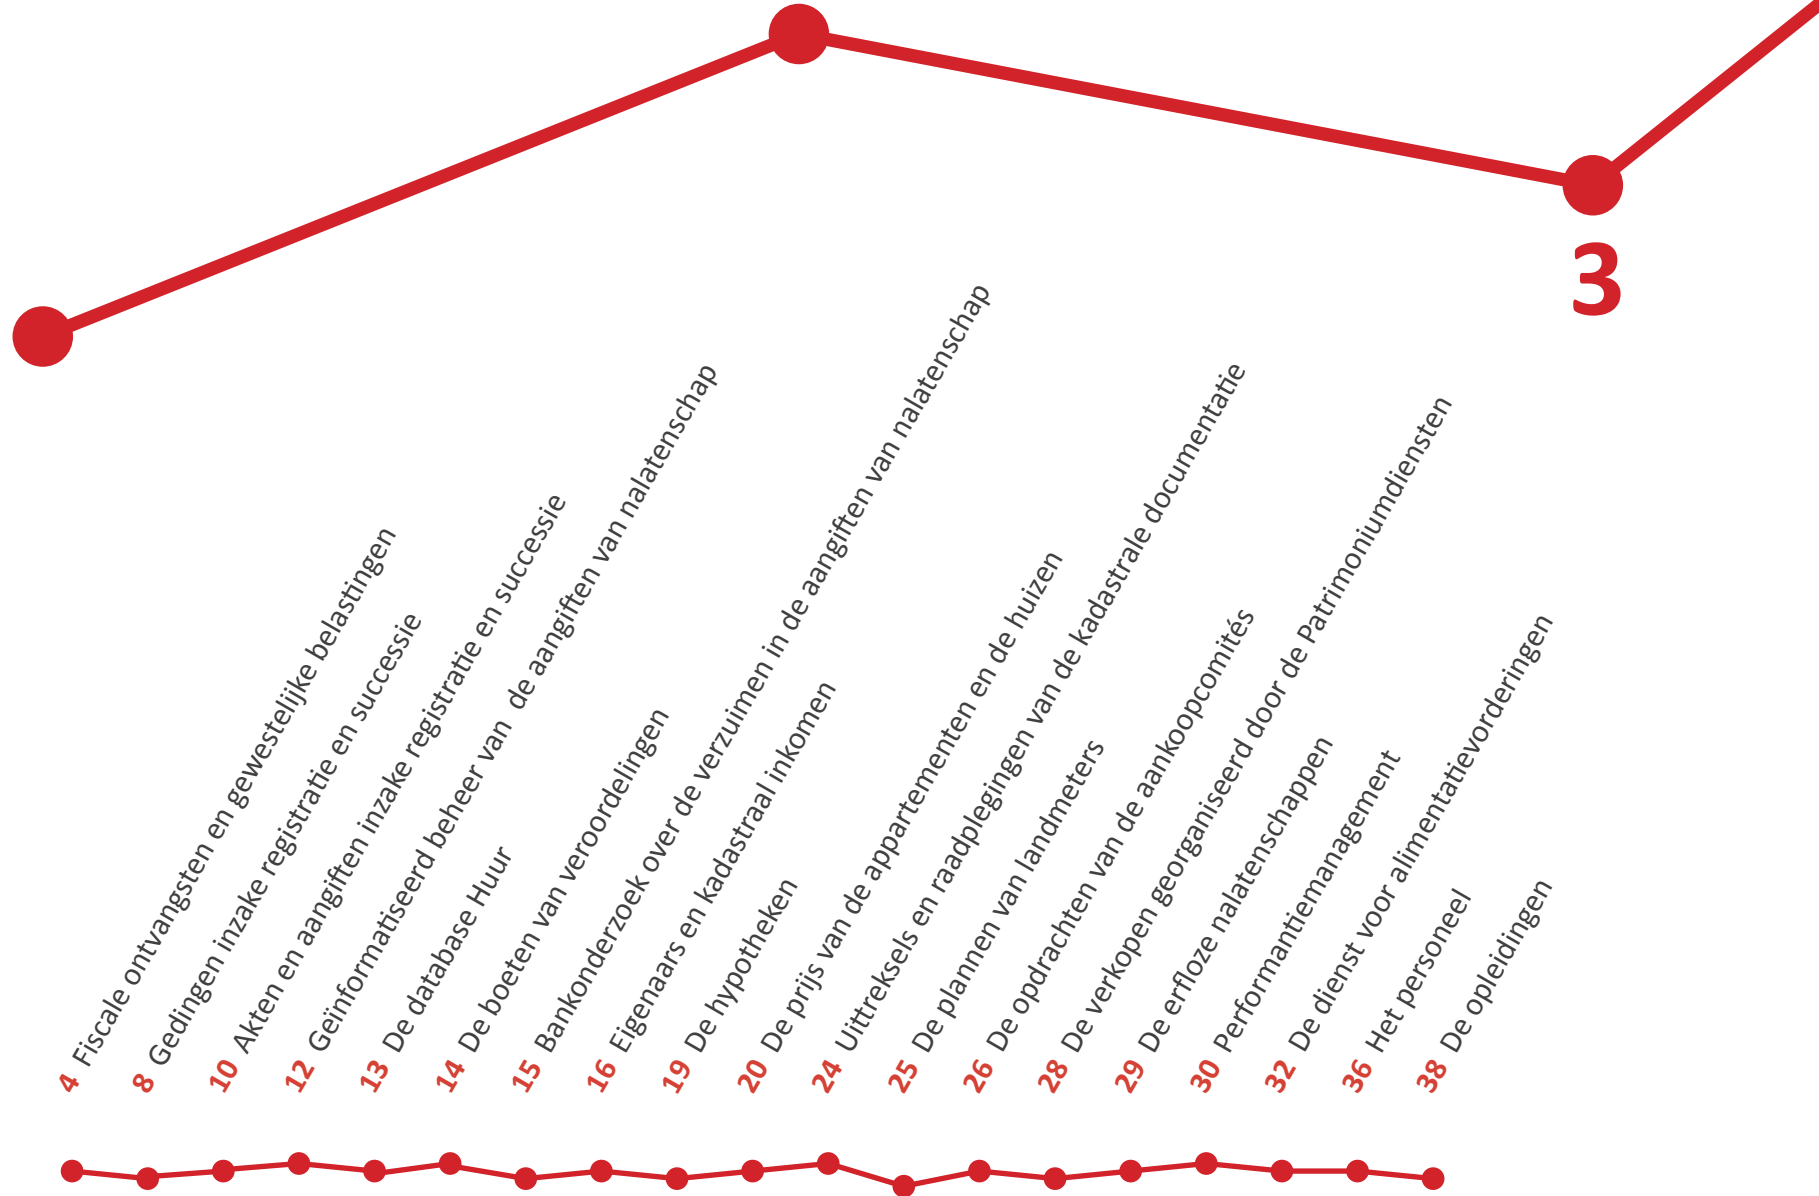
3

4 Fiscale ontvangsten en gewestelijke belastingen
8 Gedingen inzake registratie en successie
10 Akten en aangiften inzake registratie en successie
12 Geïnformatiseerd beheer van de aangiften van nalatenschap
13 De database Huur
14 De boeten van veroordelingen
15 Bankonderzoek over de verzuimen in de aangiften van nalatenschap
16 Eigenaars en kadastraal inkomen
19 De hypotheken
20 De prijs van de appartementen en de huizen
24 Uittreksels en raadplegingen van de kadastrale documentatie
25 De plannen van landmeters
26 De opdrachten van de aankoopcomités
28 De verkopen georganiseerd door de Patrimoniumdiensten
29 De erfloze nalatenschappen
30 Performantiemanagement
32 De dienst voor alimentatievorderingen
36 Het personeel
38 De opleidingen